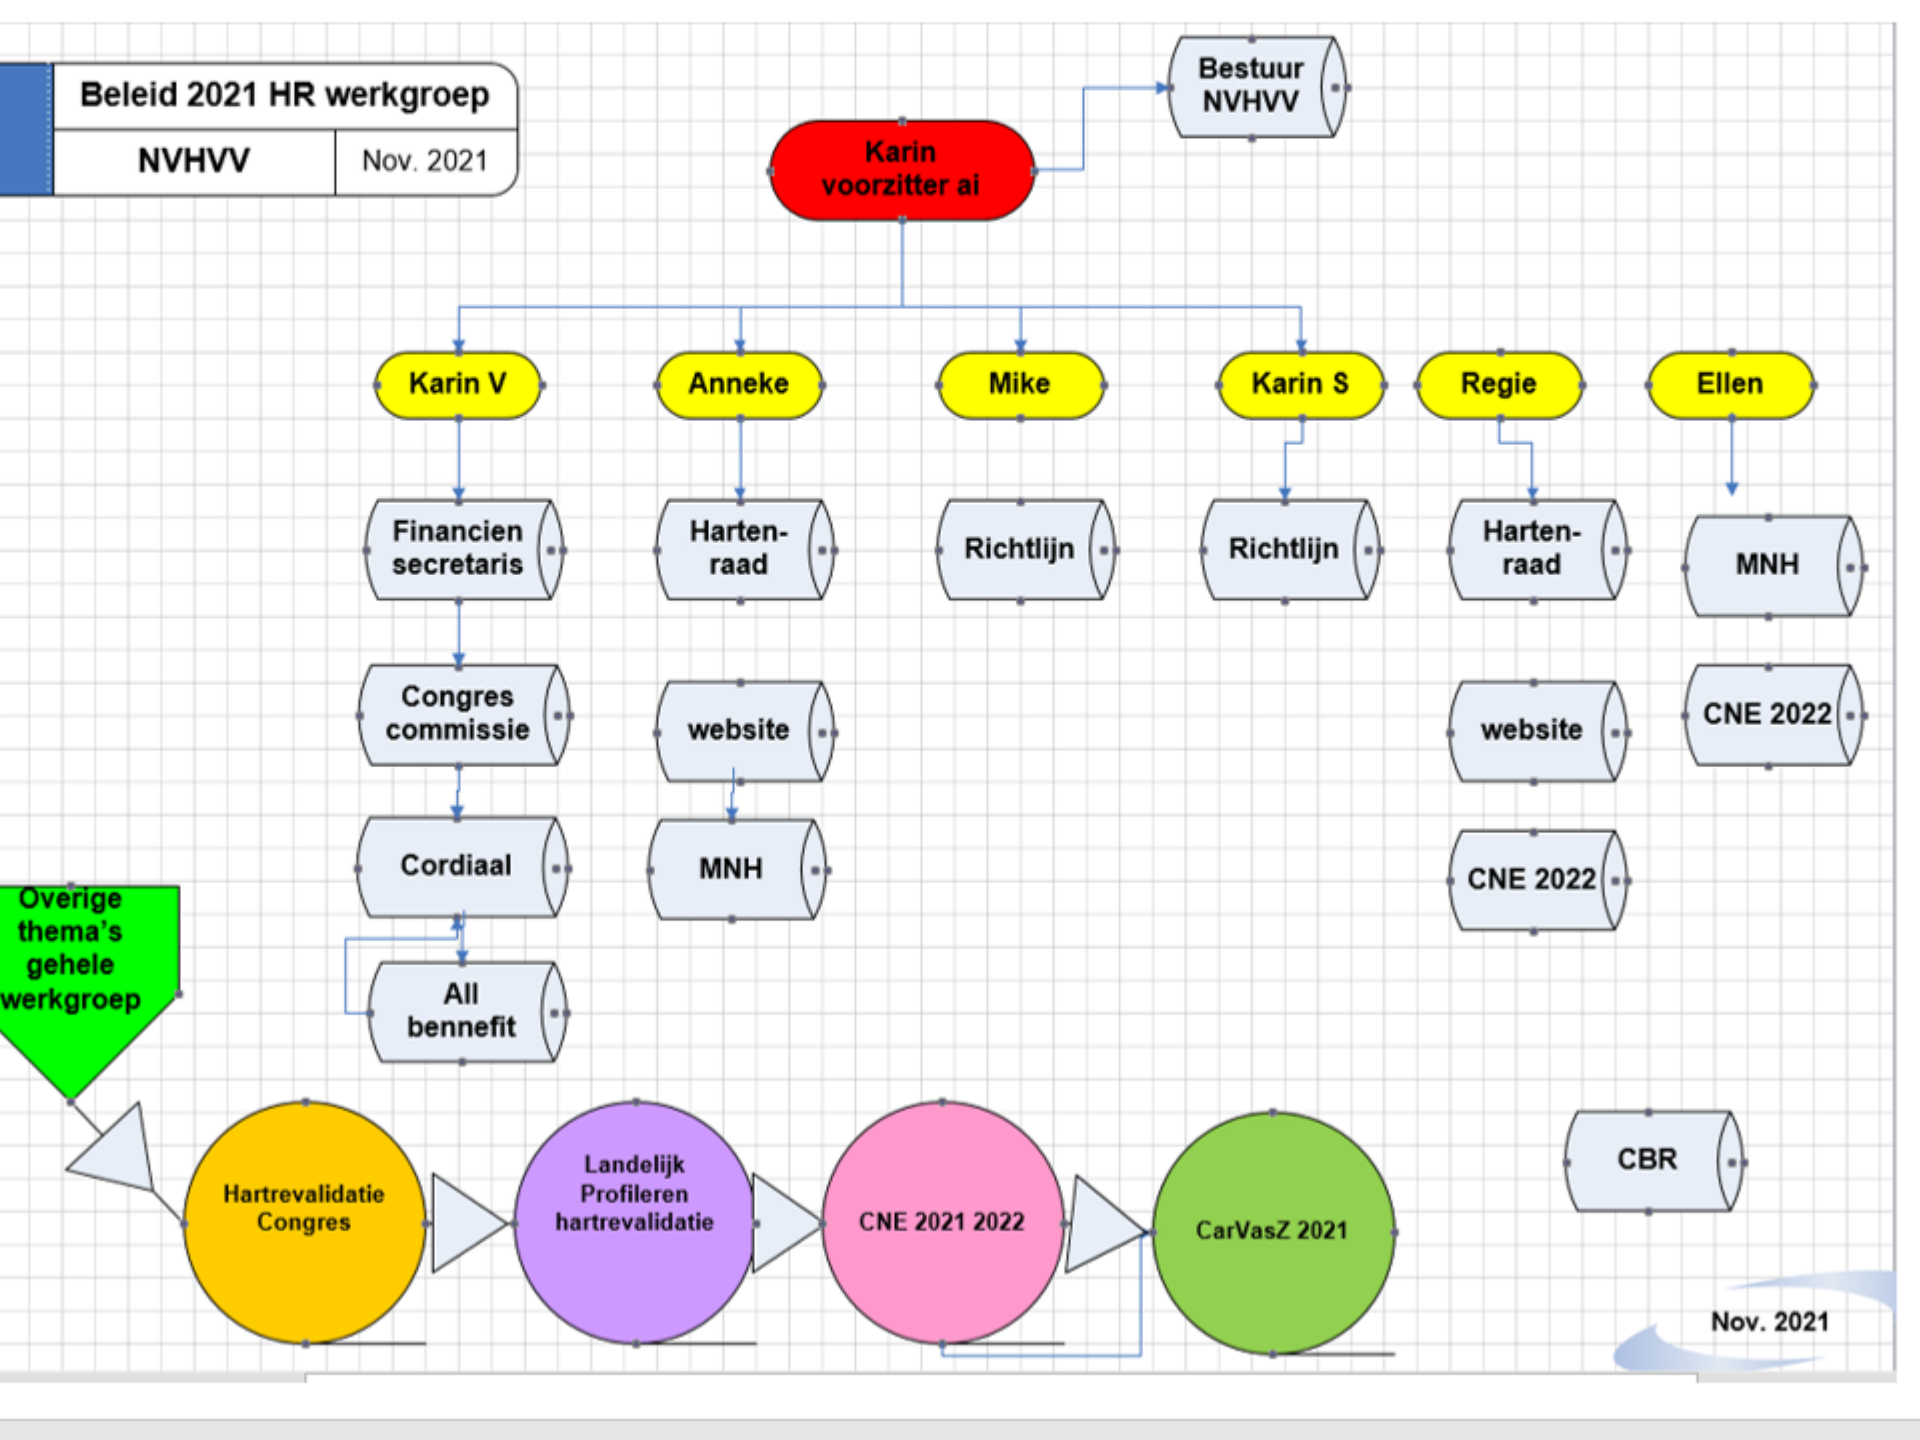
| Beleid 2021 HR werkgroep | |
|---|---|
| NVHVV | Nov. 2021 |

Bestuur NVHVV

Karin voorzitter ai

Karin V

Anneke

Mike

Karin S

Regie

Ellen

Financien secretaris

Harten-raad

Richtlijn

Richtlijn

Harten-raad

MNH

Congres commissie

website

website

CNE 2022

Cordiaal

MNH

CNE 2022

All bennefit

Overige thema's gehele werkgroep

Hartrevalidatie Congres

Landelijk Profileren hartrevalidatie

CNE 2021 2022

CarVasZ 2021

CBR

Nov. 2021